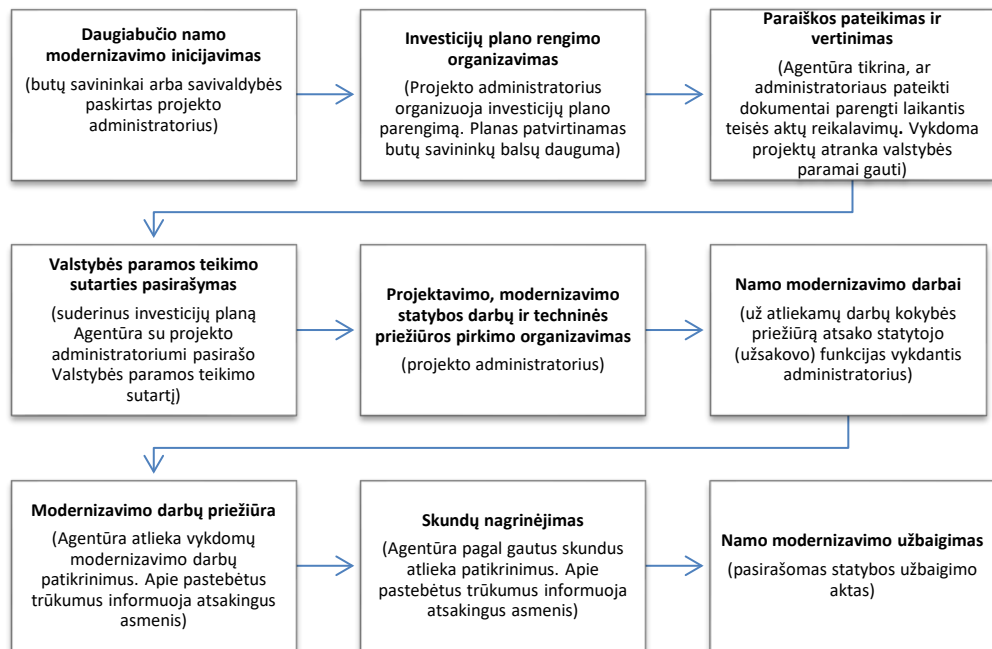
Daugiabučio namo modernizavimo inicijavimas

(butų savininkai arba savivaldybės paskirtas projekto administratorius)

Investicijų plano rengimo organizavimas

(Projekto administratorius organizuoja investicijų plano parengimą. Planas patvirtinamas butų savininkų balsų dauguma)

Paraiškos pateikimas ir vertinimas

(Agentūra tikrina, ar administratoriaus pateikti dokumentai parengti laikantis teisės aktų reikalavimų. Vykdoma projektų atranka valstybės paramai gauti)

Valstybės paramos teikimo sutarties pasirašymas

(suderinus investicijų planą Agentūra su projekto administratoriumi pasirašo Valstybės paramos teikimo sutartį)

Projektavimo, modernizavimo statybos darbų ir techninės priežiūros pirkimo organizavimas

(projekto administratorius)

Namo modernizavimo darbai

(už atliekamų darbų kokybės priežiūrą atsako statytojo (užsakovo) funkcijas vykdantis administratorius)

Modernizavimo darbų priežiūra

(Agentūra atlieka vykdomų modernizavimo darbų patikrinimus. Apie pastebėtus trūkumus informuoja atsakingus asmenis)

Skundų nagrinėjimas

(Agentūra pagal gautus skundus atlieka patikrinimus. Apie pastebėtus trūkumus informuoja atsakingus asmenis)

Namo modernizavimo užbaigimas

(pasirašomas statybos užbaigimo aktas)